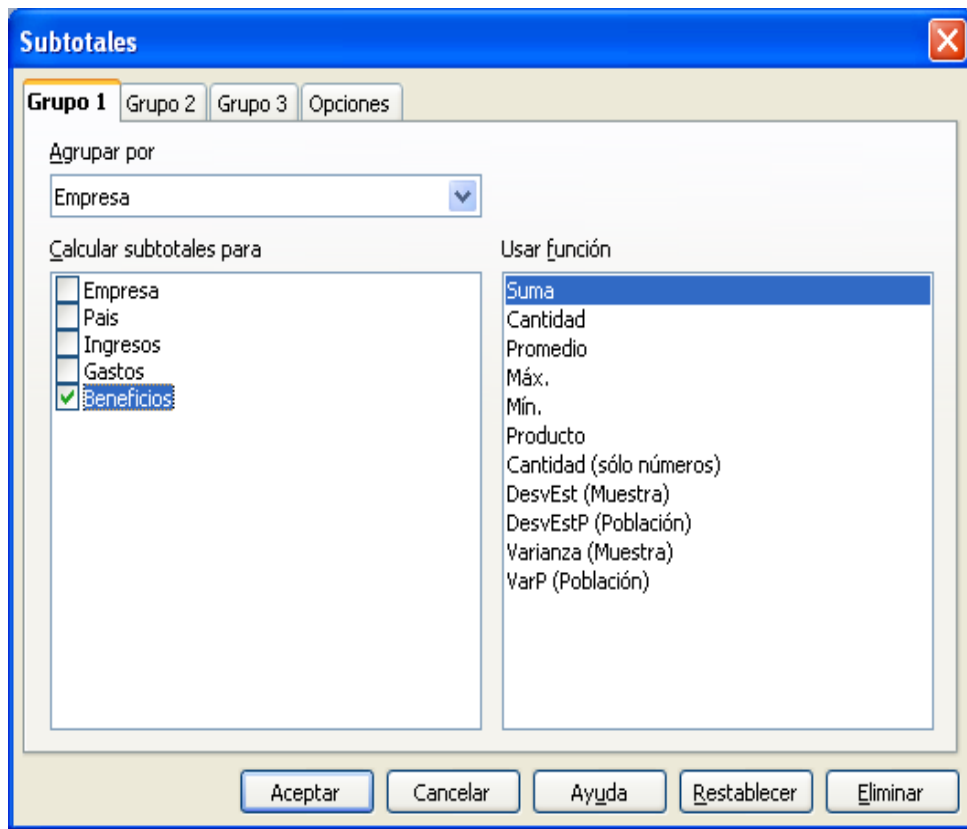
Subtotales

Grupo 1 | Grupo 2 | Grupo 3 | Opciones

Agrupar por

Empresa

Calcular subtotales para

Empresa
Pais
Ingresos
Gastos
Beneficios

Usar función

Suma
Cantidad
Promedio
Máx.
Mín.
Producto
Cantidad (sólo números)
DesvEst (Muestra)
DesvEstP (Población)
Varianza (Muestra)
VarP (Población)

Aceptar | Cancelar | Ayuda | Restablecer | Eliminar